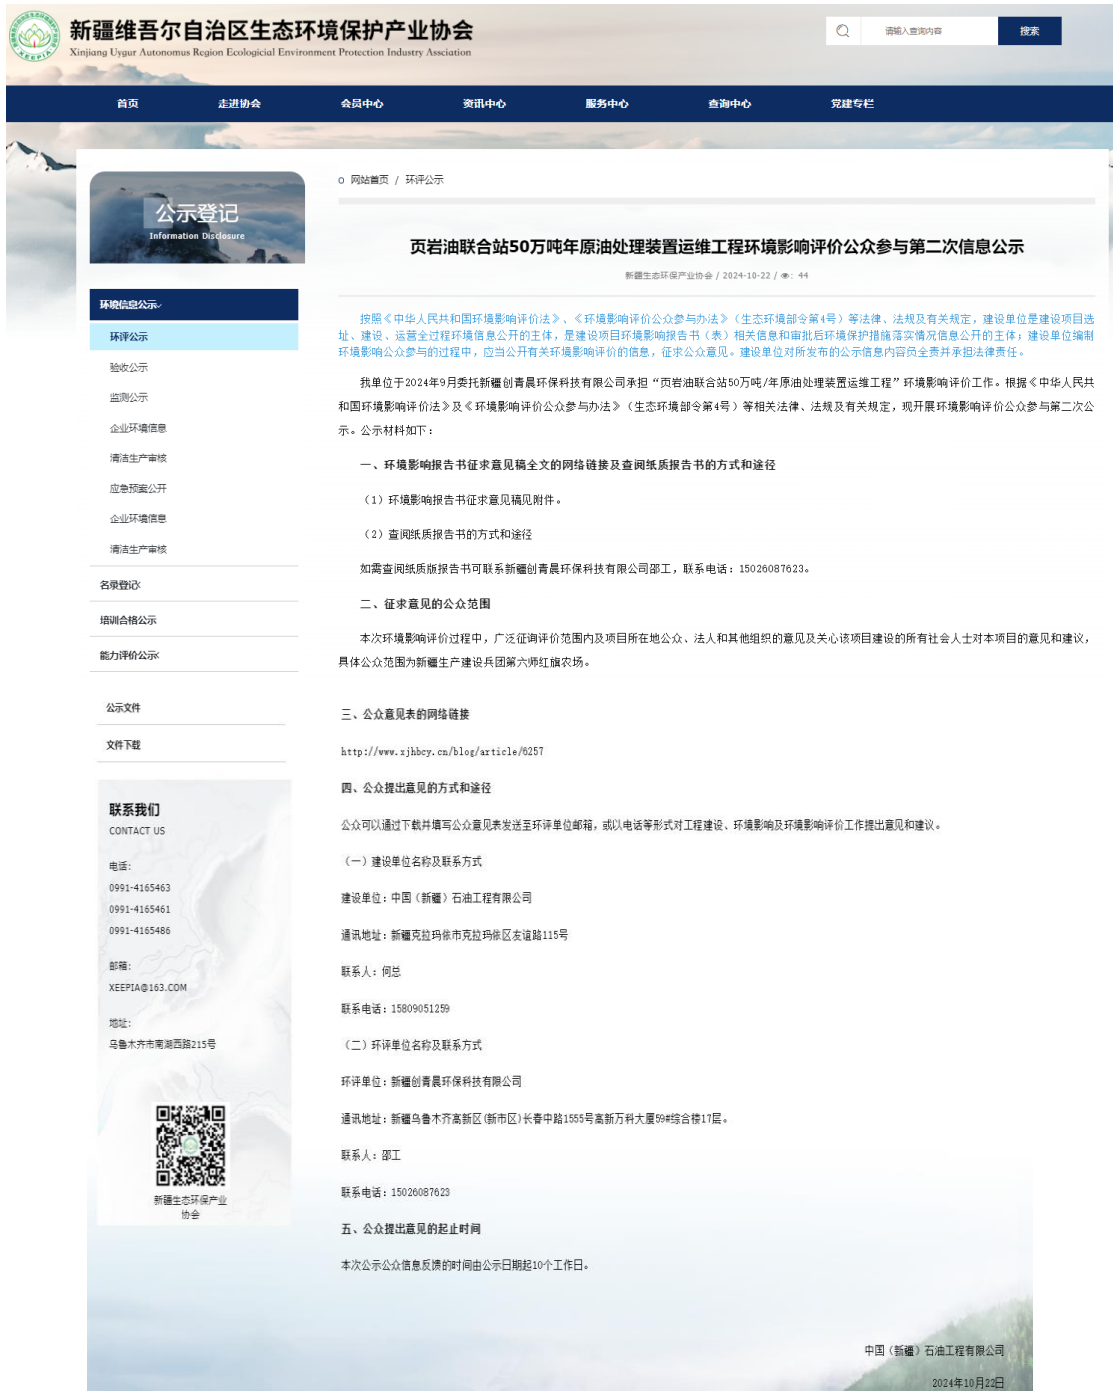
新疆维吾尔自治区生态环境保护产业协会
Xinjiang Uygur Autonomous Region Ecological Environment Protection Industry Association
XEEPIA

请输入查询内容 搜索

首页 走进协会 会员中心 资讯中心 服务中心 查询中心 党建专栏

公示登记
Information Disclosure

环境信息公示
环评公示
验收公示
监测公示
企业环境信息
清洁生产审核
应急预案公开
企业环境信息
清洁生产审核
名录登记
培训合格公示
能力评价公示

公示文件
文件下载

联系我们
CONTACT US
电话:
0991-4165463
0991-4165461
0991-4165486
邮箱:
XEEPIA@163.COM
地址:
乌鲁木齐市南湖西路215号

新疆生态环保产业协会

网站首页 / 环评公示

页岩油联合站50万吨年原油处理装置运维工程环境影响评价公众参与第二次信息公示

新疆生态环保产业协会 / 2024-10-22 / 44

按照《中华人民共和国环境影响评价法》、《环境影响评价公众参与办法》(生态环境部令第4号)等法律、法规及有关规定，建设单位是建设项目选址、建设、运营全过程环境信息公开的主体，是建设项目环境影响报告书(表)相关信息和审批后环境保护措施落实情况信息公开的主体；建设单位编制环境影响公众参与的过程中，应当公开有关环境影响评价的信息，征求公众意见。建设单位对所发布的公示信息内容负全责并承担法律责任。

我单位于2024年9月委托新疆创青晨环保科技有限公司承担“页岩油联合站50万吨/年原油处理装置运维工程”环境影响评价工作。根据《中华人民共和国环境影响评价法》及《环境影响评价公众参与办法》(生态环境部令第4号)等相关法律、法规及有关规定，现开展环境影响评价公众参与第二次公示。公示材料如下：

一、环境影响报告书征求意见稿全文的网络链接及查阅纸质报告书的方式和途径

(1)环境影响报告书征求意见稿见附件。

(2)查阅纸质报告书的方式和途径

如需查阅纸质版报告书可联系新疆创青晨环保科技有限公司邵工，联系电话：15026087623。

二、征求意见的公众范围

本次环境影响评价过程中，广泛征询评价范围内及项目所在地公众、法人和其他组织的意见及关心该项目建设的所有社会人士对本项目的意见和建议，具体公众范围为新疆生产建设兵团第六师红旗农场。

三、公众意见表的网络链接

http://www.zjhbcy.cn/blog/article/6257

四、公众提出意见的方式和途径

公众可以通过下载并填写公众意见表发送至环评单位邮箱，或以电话等形式对工程建设、环境影响及环境影响评价工作提出意见和建议。

(一)建设单位名称及联系方式

建设单位：中国(新疆)石油工程有限公司

通讯地址：新疆克拉玛依市克拉玛依区友谊路115号

联系人：何总

联系电话：15809051259

(二)环评单位名称及联系方式

环评单位：新疆创青晨环保科技有限公司

通讯地址：新疆乌鲁木齐高新区(新市区)长春中路1555号高新万科大厦59#综合楼17层。

联系人：邵工

联系电话：15026087623

五、公众提出意见的起止时间

本次公示公众信息反馈的时间由公示日期起10个工作日。

中国(新疆)石油工程有限公司
2024年10月22日